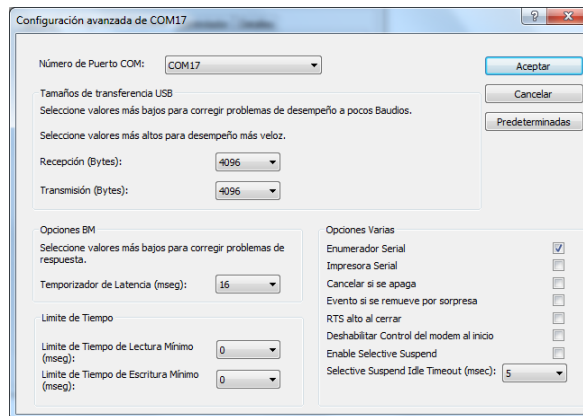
Configuración avanzada de COM17

?
X

Número de Puerto COM: COM17

Aceptar
Cancelar
Predeterminadas

Tamaños de transferencia USB

Seleccione valores más bajos para corregir problemas de desempeño a pocos Baudios.

Seleccione valores más altos para desempeño más veloz.

Recepción (Bytes): 4096

Transmisión (Bytes): 4096

Opciones BM

Seleccione valores más bajos para corregir problemas de respuesta.

Temporizador de Latencia (mseg): 16

Limite de Tiempo

Limite de Tiempo de Lectura Mínimo (mseg): 0

Limite de Tiempo de Escritura Mínimo (mseg): 0

Opciones Varias

Enumerador Serial
Impresora Serial
Cancelar si se apaga
Evento si se remueve por sorpresa
RTS alto al cerrar
Deshabilitar Control del modem al inicio
Enable Selective Suspend
Selective Suspend Idle Timeout (msec): 5